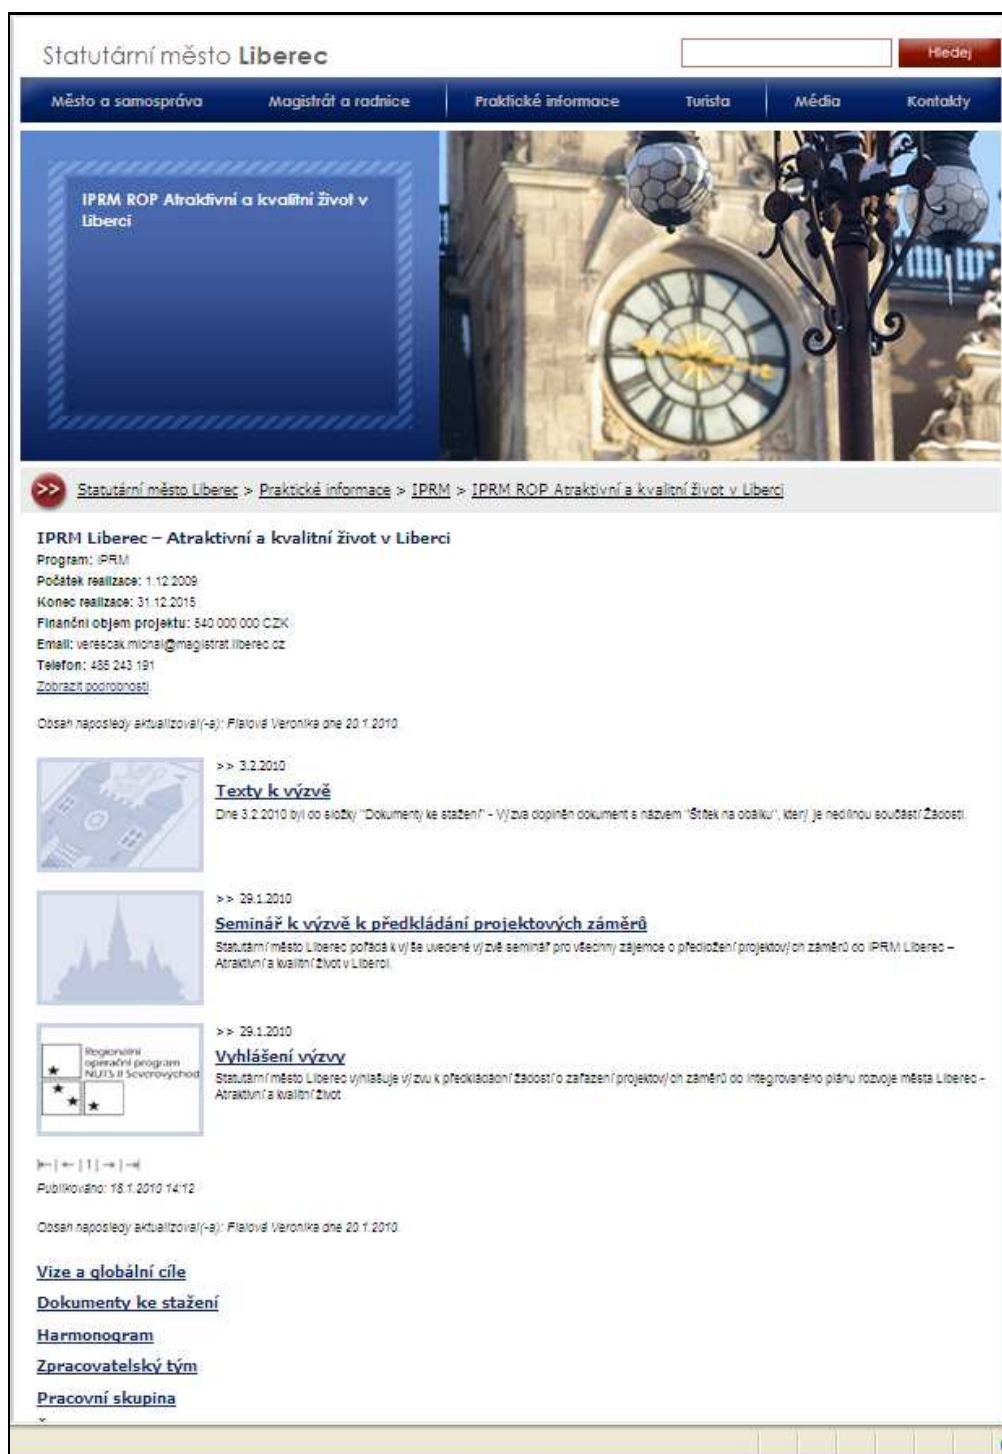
Statutární město Liberec

Hledej

Město a samospráva | Magistrát a radnice | Praktické informace | Turista | Média | Kontakty

IPRM ROP Atraktivní a kvalitní život v Liberci

Statutární město Liberec > Praktické informace > IPRM > IPRM ROP Atraktivní a kvalitní život v Liberci

IPRM Liberec – Atraktivní a kvalitní život v Liberci
Program: IPRM
Počátek realizace: 1.12.2009
Konec realizace: 31.12.2015
Finanční objem projektu: 540 000 000 CZK
Email: verescak.michal@magistrat.liberec.cz
Telefon: 485 243 191
Zobrazit podrobnosti

Obsah naposledy aktualizoval(-a): Fialová Veronika dne 20.1.2010

>> 3.2.2010
Texty k výzvě
Dne 3.2.2010 byl do složky "Dokumenty ke stažení" - Výzva doplněn dokument s názvem "Štítek na obálku", který je nedílnou součástí Žádosti.

>> 29.1.2010
Seminář k výzvě k předkládání projektových záměrů
Statutární město Liberec pořádá k výše uvedené výzvě seminář pro všechny zájemce o předložení projektových záměrů do IPRM Liberec – Atraktivní a kvalitní život v Liberci.

>> 29.1.2010
Regionální operační program NUTS II Severovýchod
Vyhlášení výzvy
Statutární město Liberec vyhlašuje výzvu k předkládání žádostí o zařazení projektových záměrů do integrovaného plánu rozvoje města Liberec – Atraktivní a kvalitní život

|← | ← | 1 | → | →|
Publikováno: 18.1.2010 14:12

Obsah naposledy aktualizoval(-a): Fialová Veronika dne 20.1.2010

Vize a globální cíle
Dokumenty ke stažení
Harmonogram
Zpracovatelský tým
Pracovní skupina